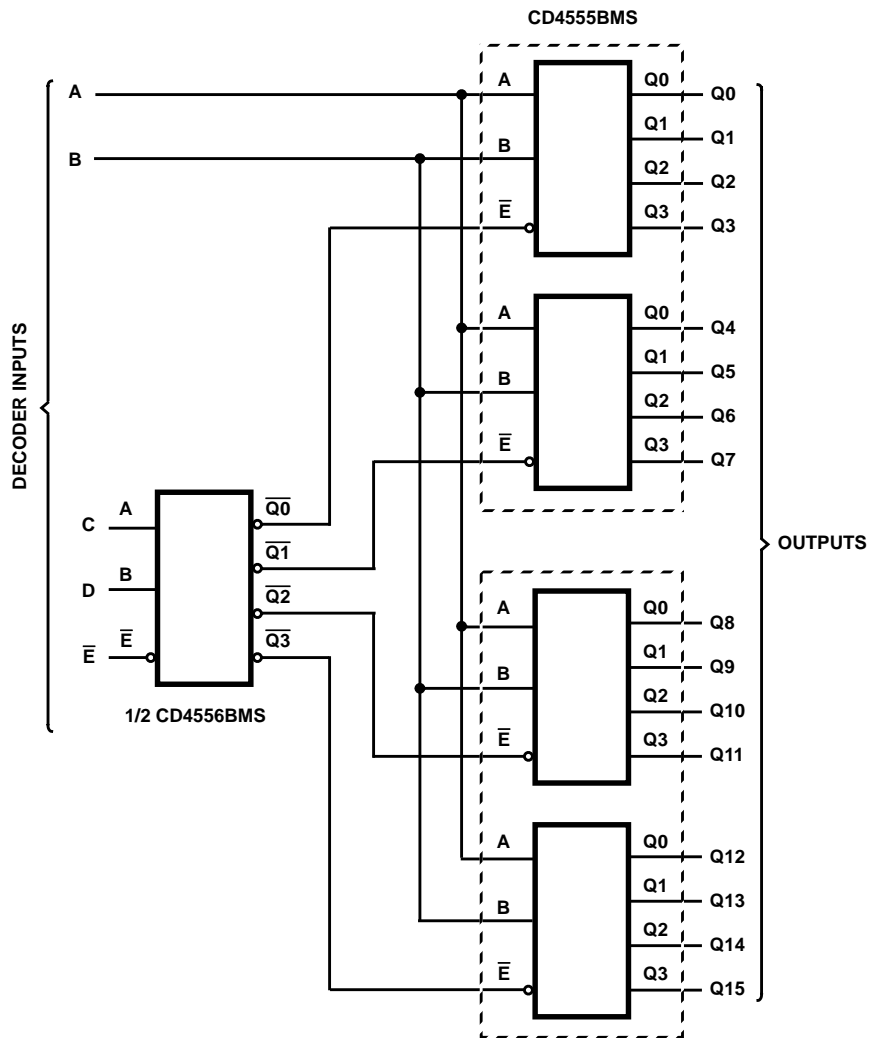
CD4555BMS

A

B

DECODER INPUTS

C

D

$\overline{E}$

A

B

$\overline{E}$

1/2 CD4556BMS

$\overline{Q0}$

$\overline{Q1}$

$\overline{Q2}$

$\overline{Q3}$

A

B

$\overline{E}$

Q0

Q1

Q2

Q3

Q0

Q1

Q2

Q3

A

B

$\overline{E}$

Q0

Q1

Q2

Q3

Q4

Q5

Q6

Q7

A

B

$\overline{E}$

Q0

Q1

Q2

Q3

Q8

Q9

Q10

Q11

A

B

$\overline{E}$

Q0

Q1

Q2

Q3

Q12

Q13

Q14

Q15

OUTPUTS